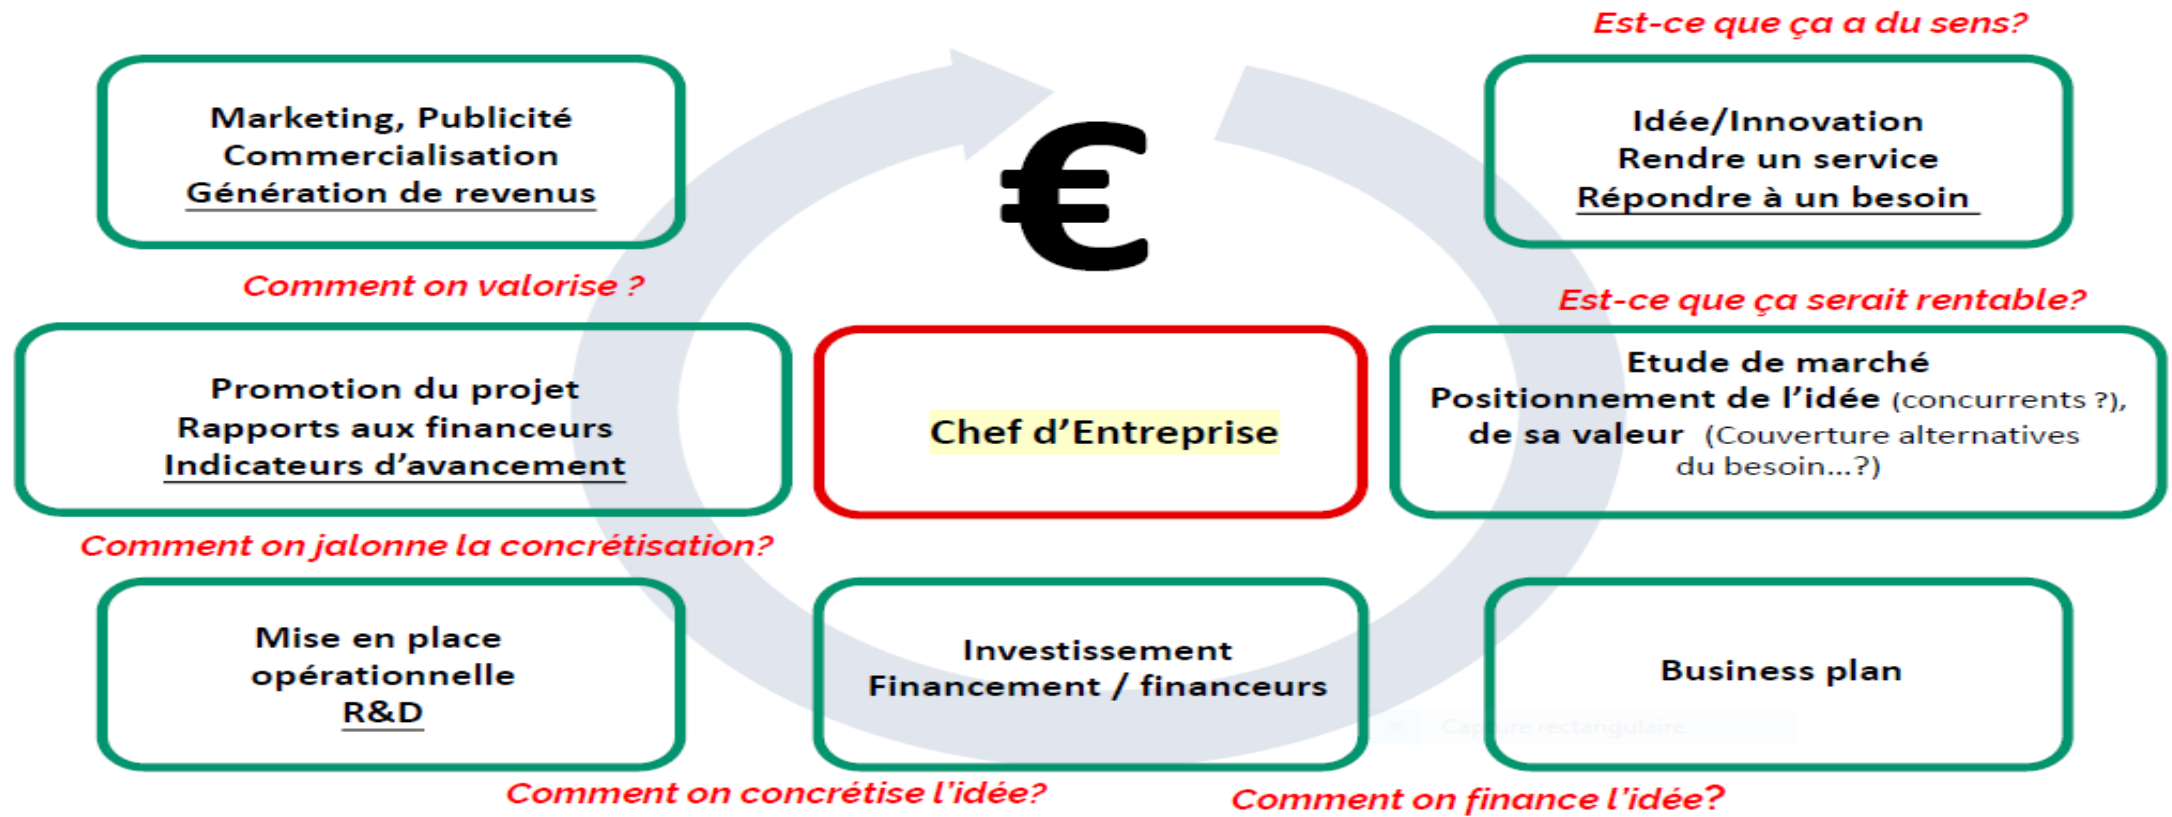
Est-ce que ça a du sens?

Marketing, Publicité
Commercialisation
Génération de revenus

€

Idée/Innovation
Rendre un service
Répondre à un besoin

Comment on valorise ?

Est-ce que ça serait rentable?

Promotion du projet
Rapports aux financeurs
Indicateurs d'avancement

Chef d'Entreprise

Etude de marché
Positionnement de l'idée (concurrents ?), de sa valeur (Couverture alternatives du besoin…?)

Comment on jalonne la concrétisation?

Mise en place opérationnelle
R&D

Investissement
Financement / financeurs

Business plan

Capture rectangulaire

Comment on concrétise l'idée?

Comment on finance l'idée?